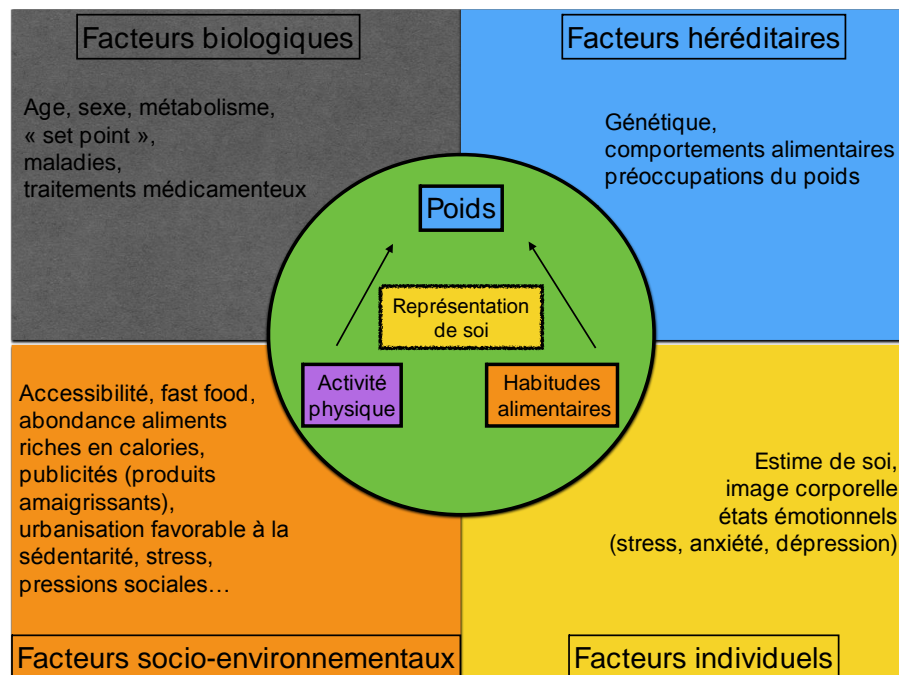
Facteurs biologiques

Age, sexe, métabolisme, « set point », maladies, traitements médicamenteux

Facteurs héréditaires

Génétique, comportements alimentaires préoccupations du poids

Poids

Représentation de soi

Activité physique

Habitudes alimentaires

Accessibilité, fast food, abondance aliments riches en calories, publicités (produits amaigrissants), urbanisation favorable à la sédentarité, stress, pressions sociales…

Estime de soi, image corporelle états émotionnels (stress, anxiété, dépression)

Facteurs socio-environnementaux

Facteurs individuels